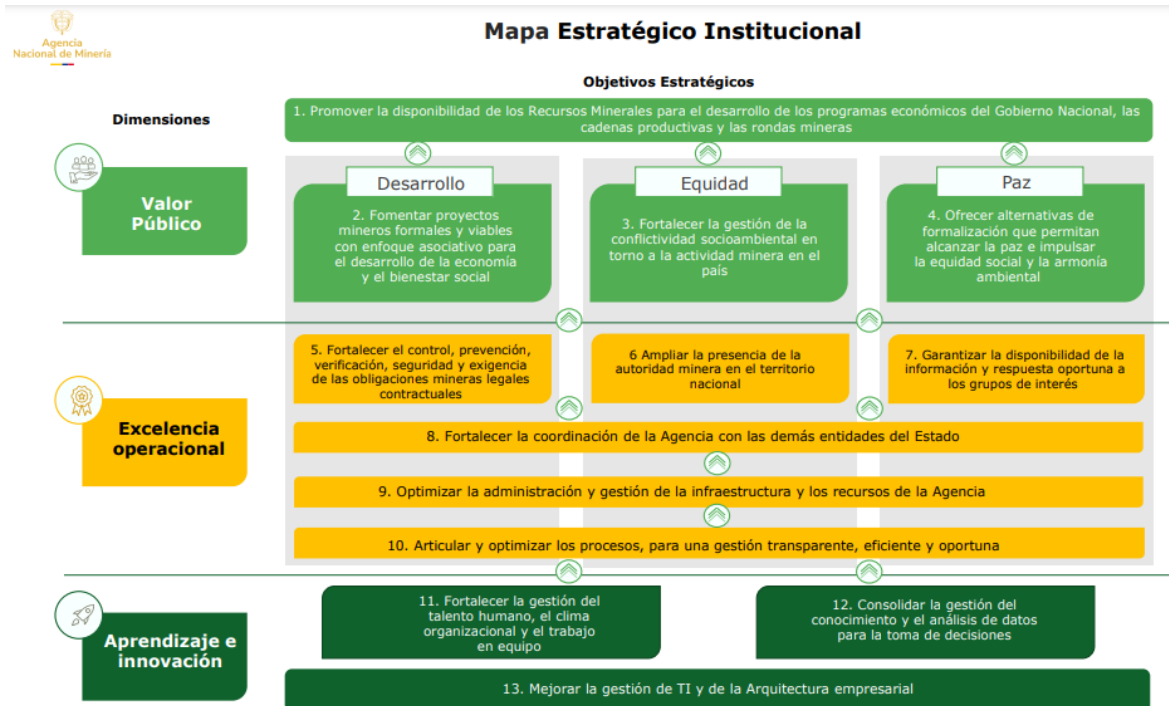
Agencia Nacional de Minería

Mapa Estratégico Institucional

Objetivos Estratégicos

Dimensiones

1. Promover la disponibilidad de los Recursos Minerales para el desarrollo de los programas económicos del Gobierno Nacional, las cadenas productivas y las rondas mineras

Valor Público

Desarrollo

2. Fomentar proyectos mineros formales y viables con enfoque asociativo para el desarrollo de la economía y el bienestar social

Equidad

3. Fortalecer la gestión de la conflictividad socioambiental en torno a la actividad minera en el país

Paz

4. Ofrecer alternativas de formalización que permitan alcanzar la paz e impulsar la equidad social y la armonía ambiental

Excelencia operacional

5. Fortalecer el control, prevención, verificación, seguridad y exigencia de las obligaciones mineras legales contractuales

6 Ampliar la presencia de la autoridad minera en el territorio nacional

7. Garantizar la disponibilidad de la información y respuesta oportuna a los grupos de interés

8. Fortalecer la coordinación de la Agencia con las demás entidades del Estado

9. Optimizar la administración y gestión de la infraestructura y los recursos de la Agencia

10. Articular y optimizar los procesos, para una gestión transparente, eficiente y oportuna

Aprendizaje e innovación

11. Fortalecer la gestión del talento humano, el clima organizacional y el trabajo en equipo

12. Consolidar la gestión del conocimiento y el análisis de datos para la toma de decisiones

13. Mejorar la gestión de TI y de la Arquitectura empresarial